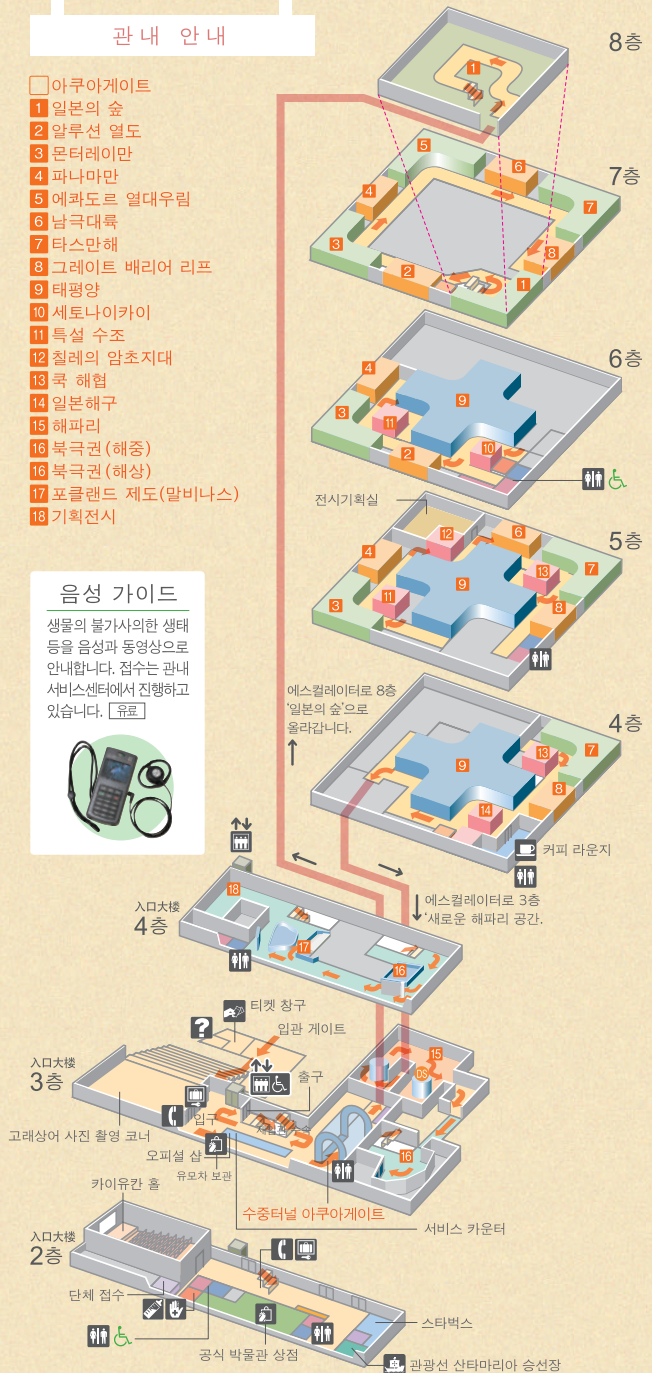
관내 안내

아쿠아게이트
1 일본의 숲
2 알루선 열도
3 몬터레이만
4 파나마만
5 에콰도르 열대우림
6 남극대륙
7 타스만해
8 그레이트 배리어 리프
9 태평양
10 세토나이카이
11 특설 수조
12 칠레의 암초지대
13 쿡 해협
14 일본해구
15 해파리
16 북극권(해중)
16 북극권(해상)
17 포클랜드 제도(말비나스)
18 기획전시

음성 가이드

생물의 불가사의한 생태 등을 음성과 동영상으로 안내합니다. 접수는 관내 서비스센터에서 진행하고 있습니다. 유료

8층
7층
6층
5층
4층

전시기획실

에스컬레이터로 8층 '일본의 숲'으로 올라갑니다.

커피 라운지

에스컬레이터로 3층 '새로운 해파리 공간.

入口大楼
4층

入口大楼
3층

티켓 창구
입관 게이트
출구
입구
오피셜 샵
유모차 보관
고래상어 사진 촬영 코너
수중터널 아쿠아게이트
서비스 카운터

入口大楼
2층

카이유칸 홀
단체 접수
공식 박물관 상점
스타벅스
관광선 산타마리아 승선장